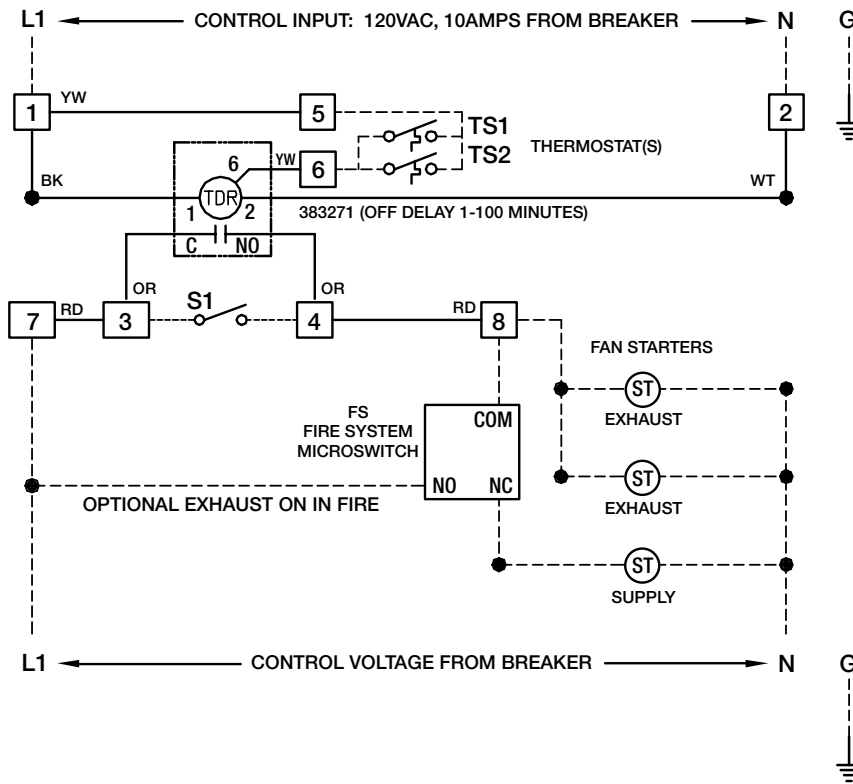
L1 CONTROL INPUT: 120VAC, 10AMPS FROM BREAKER N G

1 YW 5 2

TS1
TS2 THERMOSTAT(S)

6 YW 6

BK TDR WT

1 2 383271 (OFF DELAY 1-100 MINUTES)

C NO

OR OR

7 RD 3 S1 4 RD 8

FAN STARTERS

FS
FIRE SYSTEM
MICROSWITCH

COM

ST
EXHAUST

NO NC

ST
EXHAUST

OPTIONAL EXHAUST ON IN FIRE

ST
SUPPLY

L1 CONTROL VOLTAGE FROM BREAKER N G